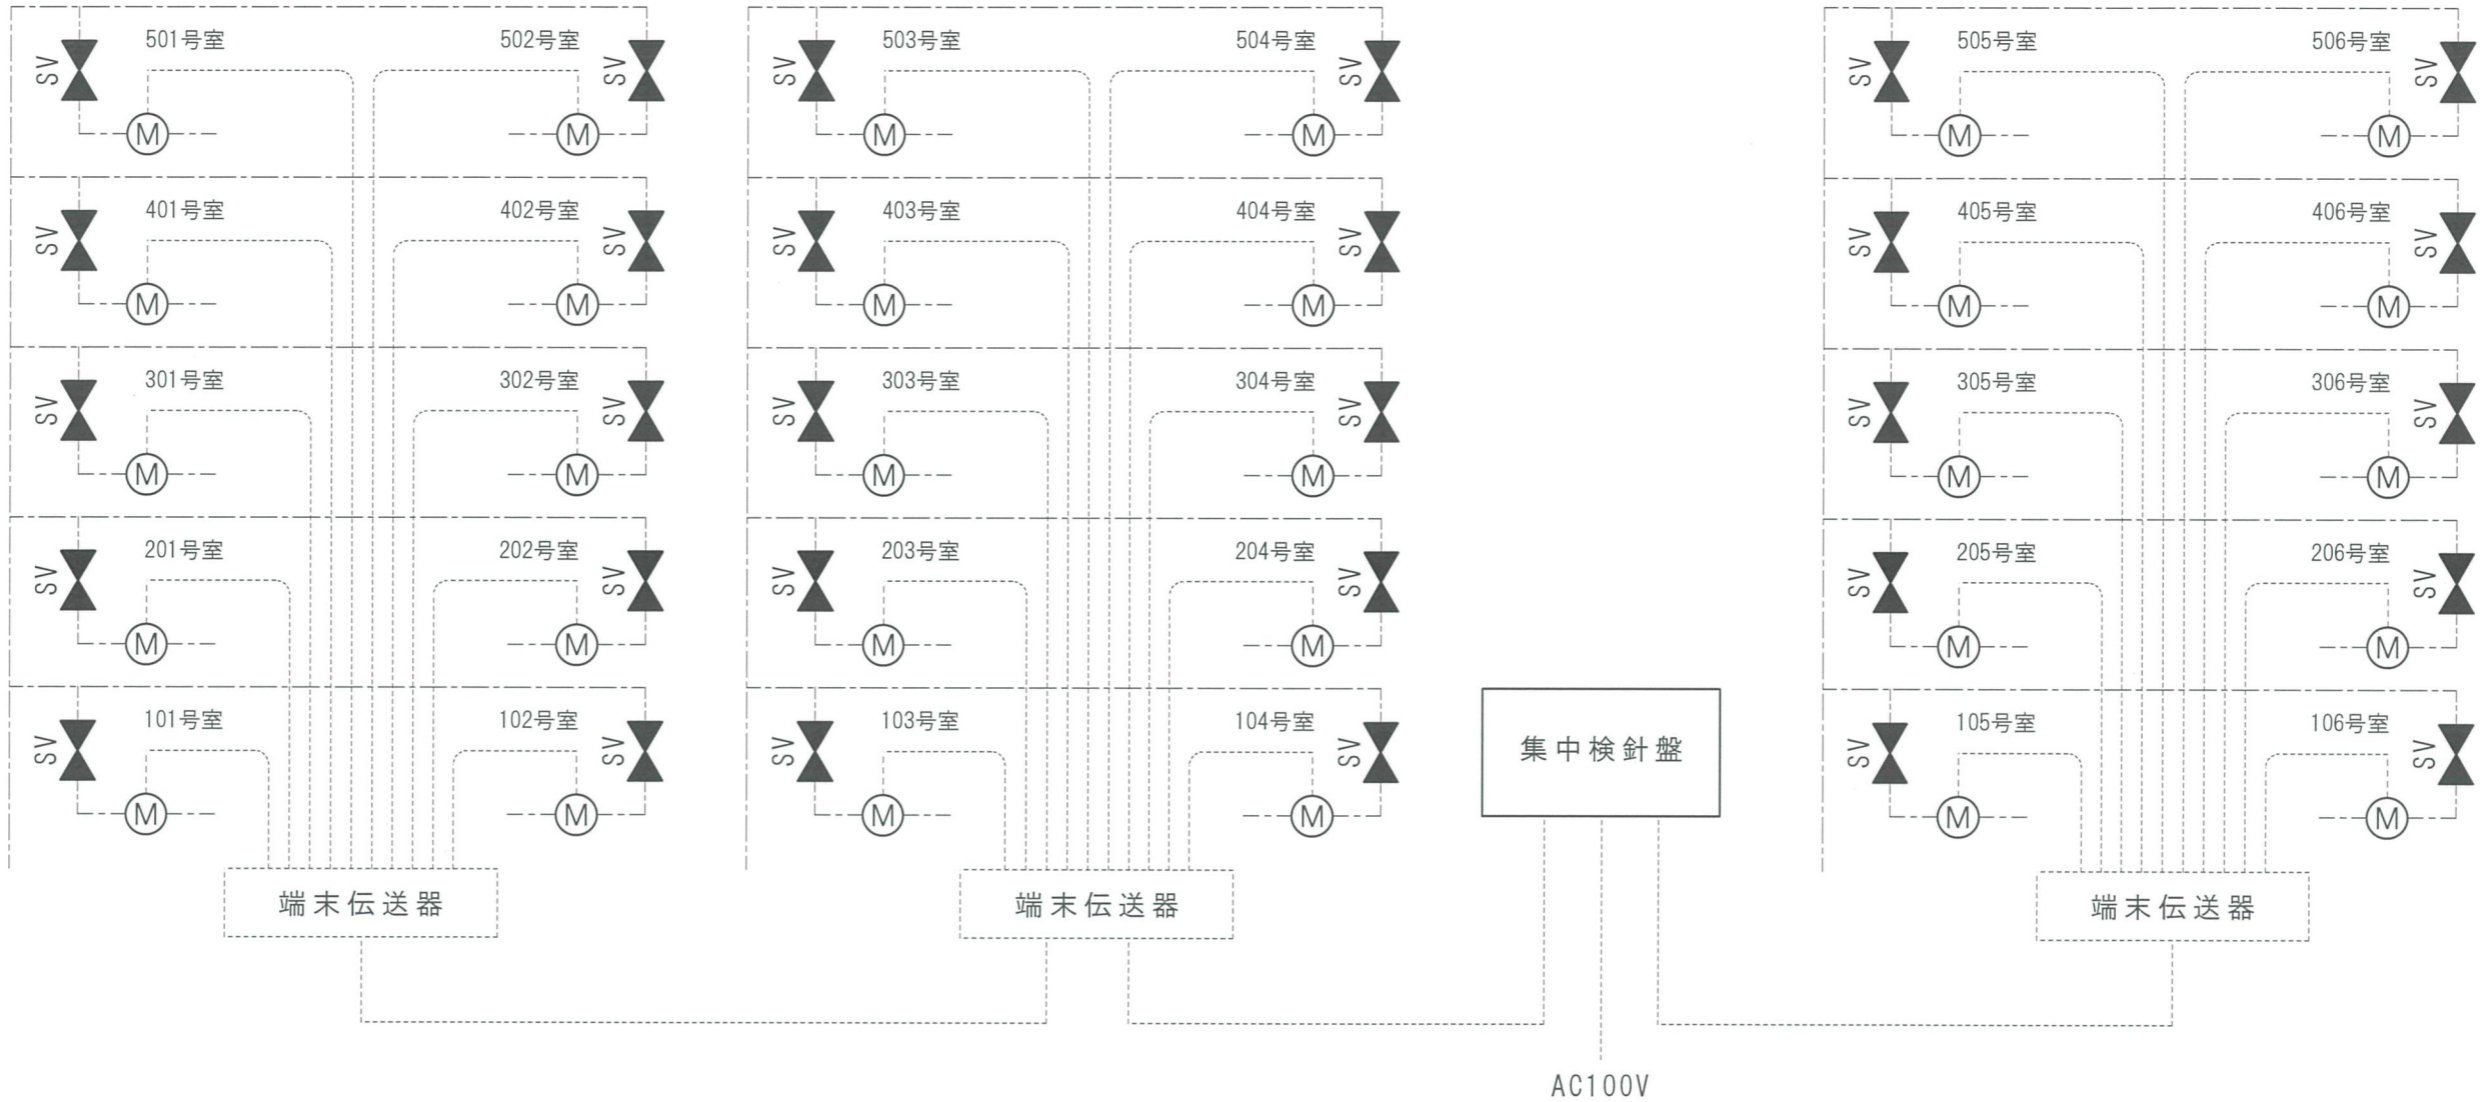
SV 501号室 M
502号室 SV M
SV 401号室 M
402号室 SV M
SV 301号室 M
302号室 SV M
SV 201号室 M
202号室 SV M
SV 101号室 M
102号室 SV M

SV 503号室 M
504号室 SV M
SV 403号室 M
404号室 SV M
SV 303号室 M
304号室 SV M
SV 203号室 M
204号室 SV M
SV 103号室 M
104号室 SV M

SV 505号室 M
506号室 SV M
SV 405号室 M
406号室 SV M
SV 305号室 M
306号室 SV M
SV 205号室 M
206号室 SV M
SV 105号室 M
106号室 SV M

集中検針盤

端末伝送器

端末伝送器

端末伝送器

AC100V